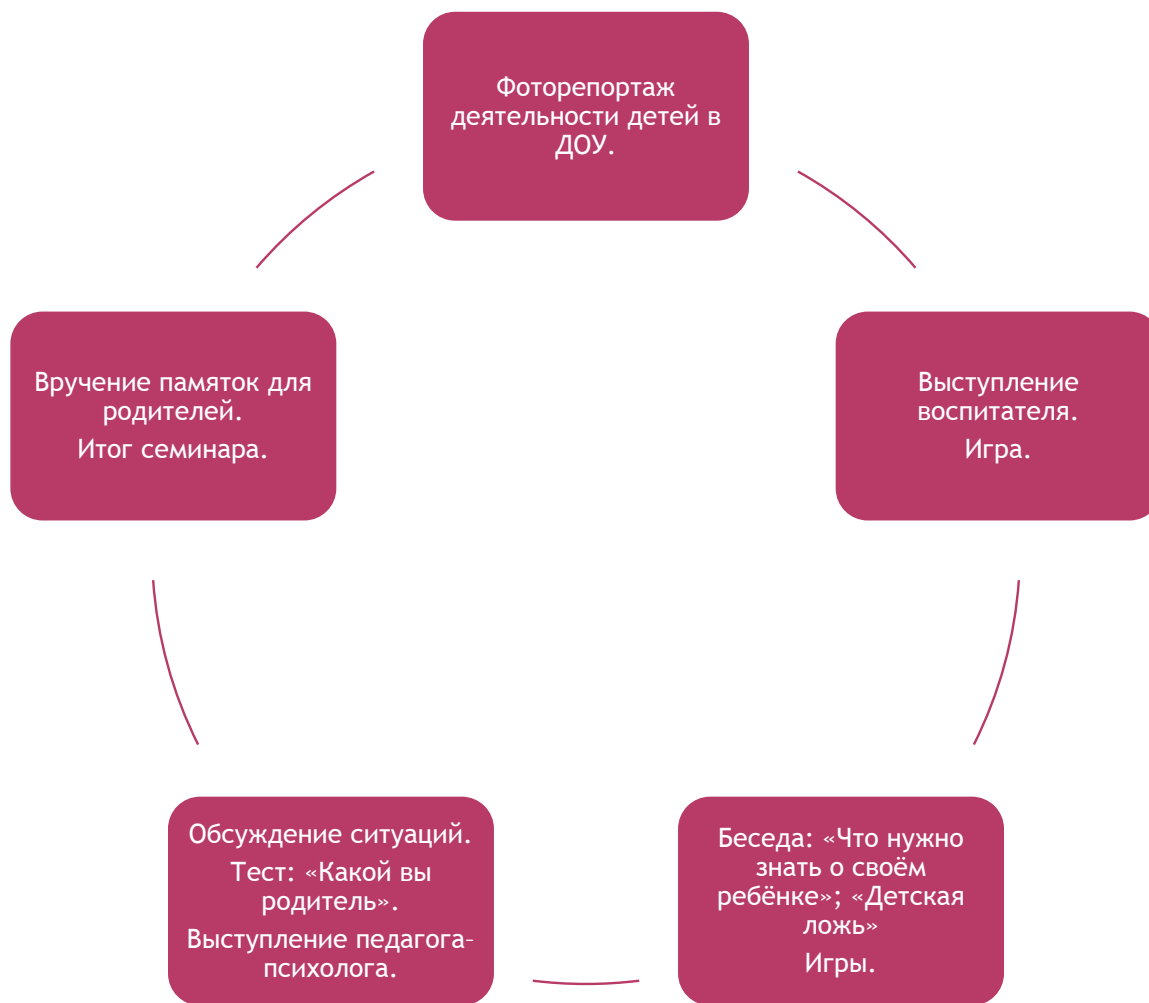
Фоторепортаж деятельности детей в ДОУ.

Выступление воспитателя.
Игра.

Беседа: «Что нужно знать о своём ребёнке»; «Детская ложь»
Игры.

Обсуждение ситуаций.
Тест: «Какой вы родитель».
Выступление педагога-психолога.

Вручение памяток для родителей.
Итог семинара.